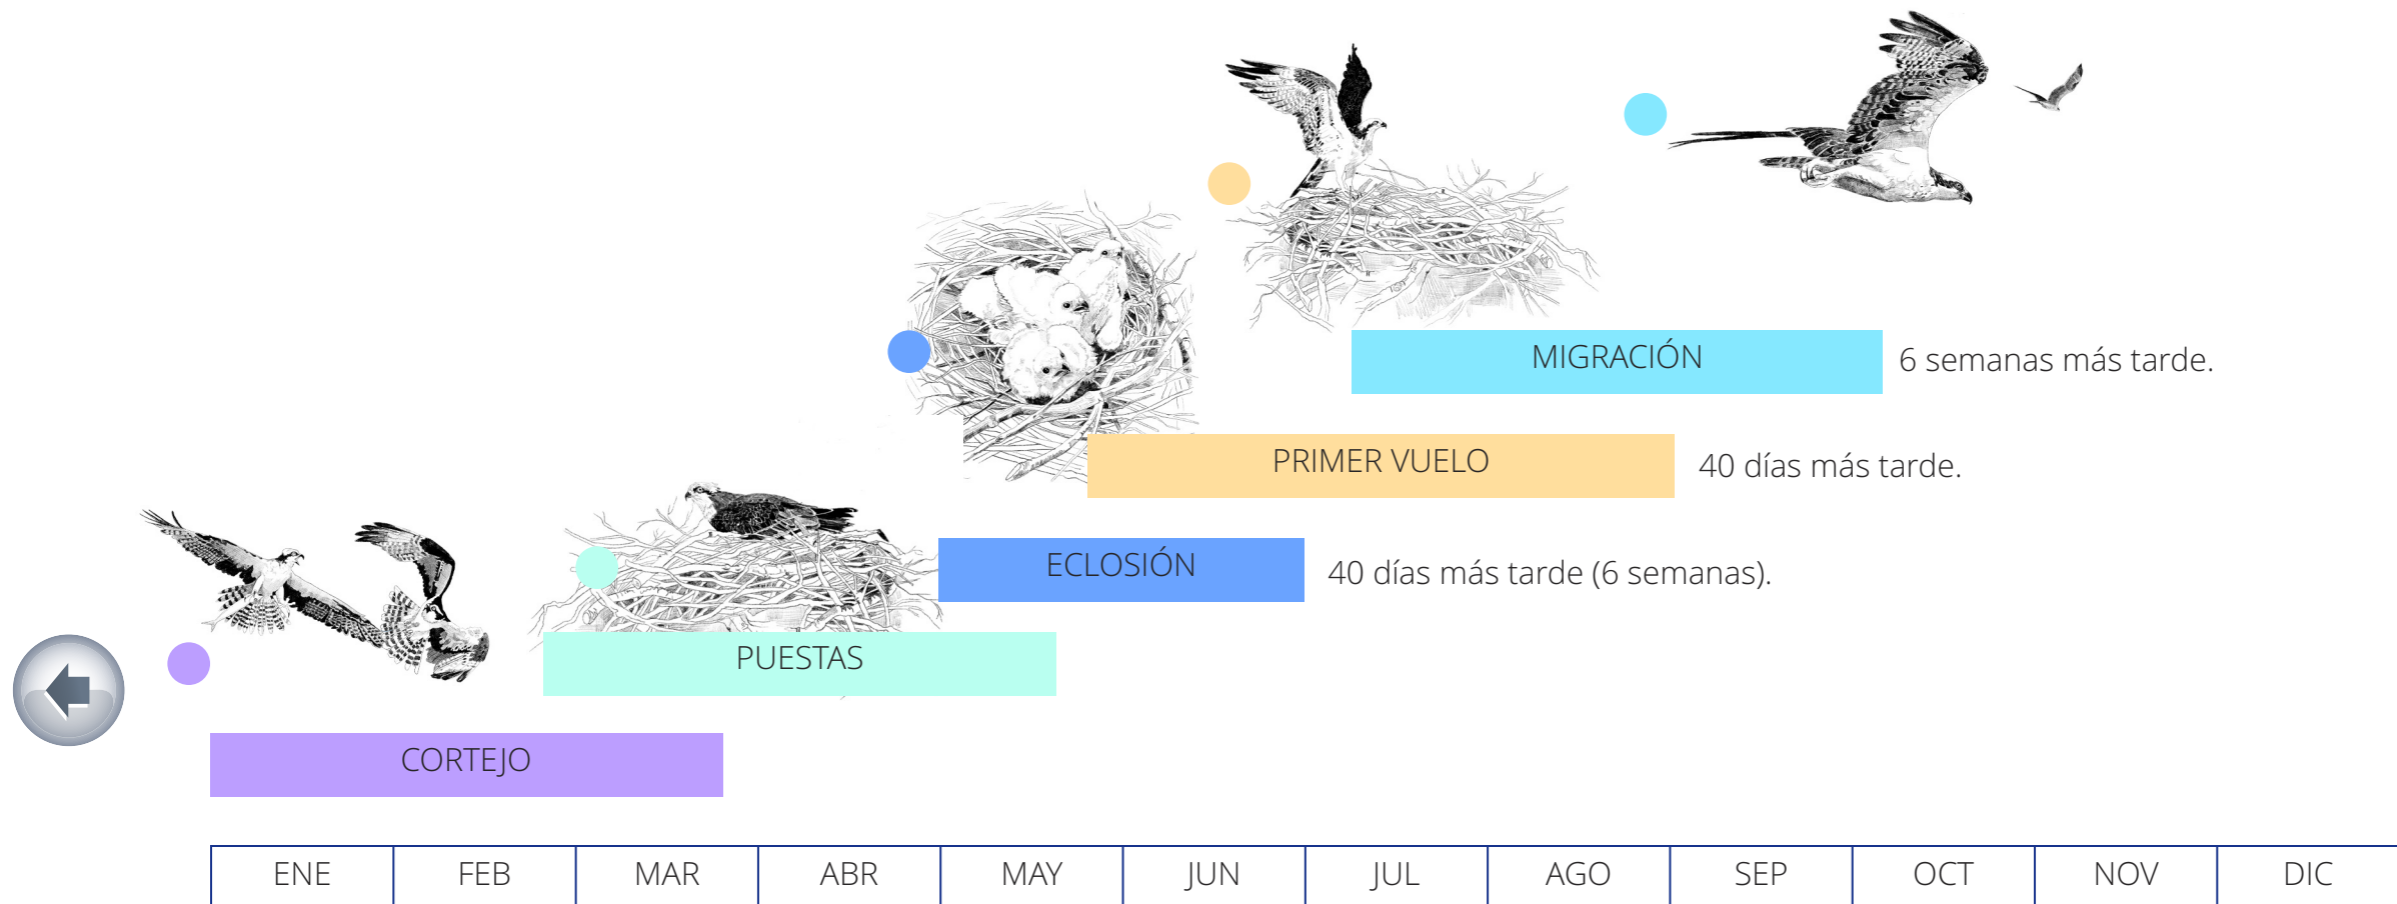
MIGRACIÓN 6 semanas más tarde.

PRIMER VUELO 40 días más tarde.

ECLOSIÓN 40 días más tarde (6 semanas).

PUESTAS

CORTEJO

| ENE | FEB | MAR | ABR | MAY | JUN | JUL | AGO | SEP | OCT | NOV | DIC |
|---|---|---|---|---|---|---|---|---|---|---|---|